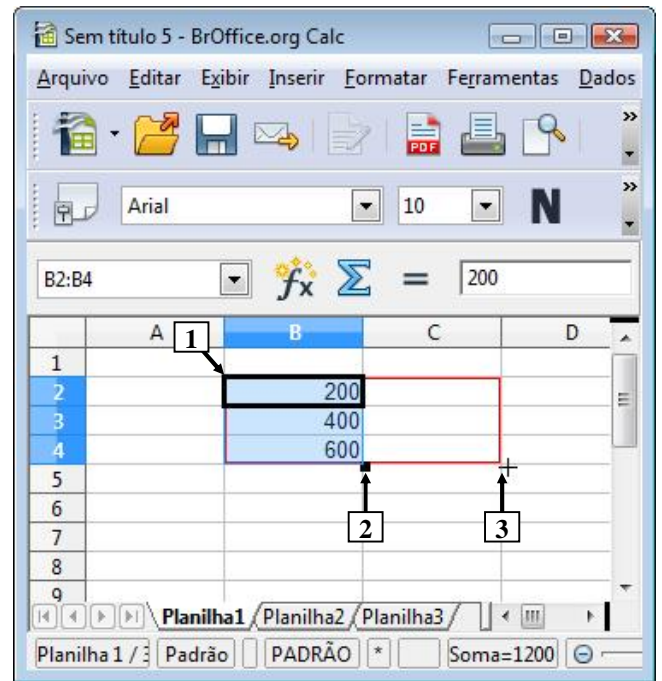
Sem título 5 - BrOffice.org Calc

Arquivo Editar Exibir Inserir Formatar Ferramentas Dados

Arial 10 N

B2:B4 $f_x$ $\Sigma$ = 200

|   | A | B | C | D |
|---|---|---|---|---|
| 1 | | | | |
| 2 | | 200 | | |
| 3 | | 400 | | |
| 4 | | 600 | | |
| 5 | | | | |
| 6 | | | | |
| 7 | | | | |
| 8 | | | | |
| 9 | | | | |

1

2

3

Planilha1 Planilha2 Planilha3

Planilha 1 / 3 Padrão PADRÃO * Soma=1200